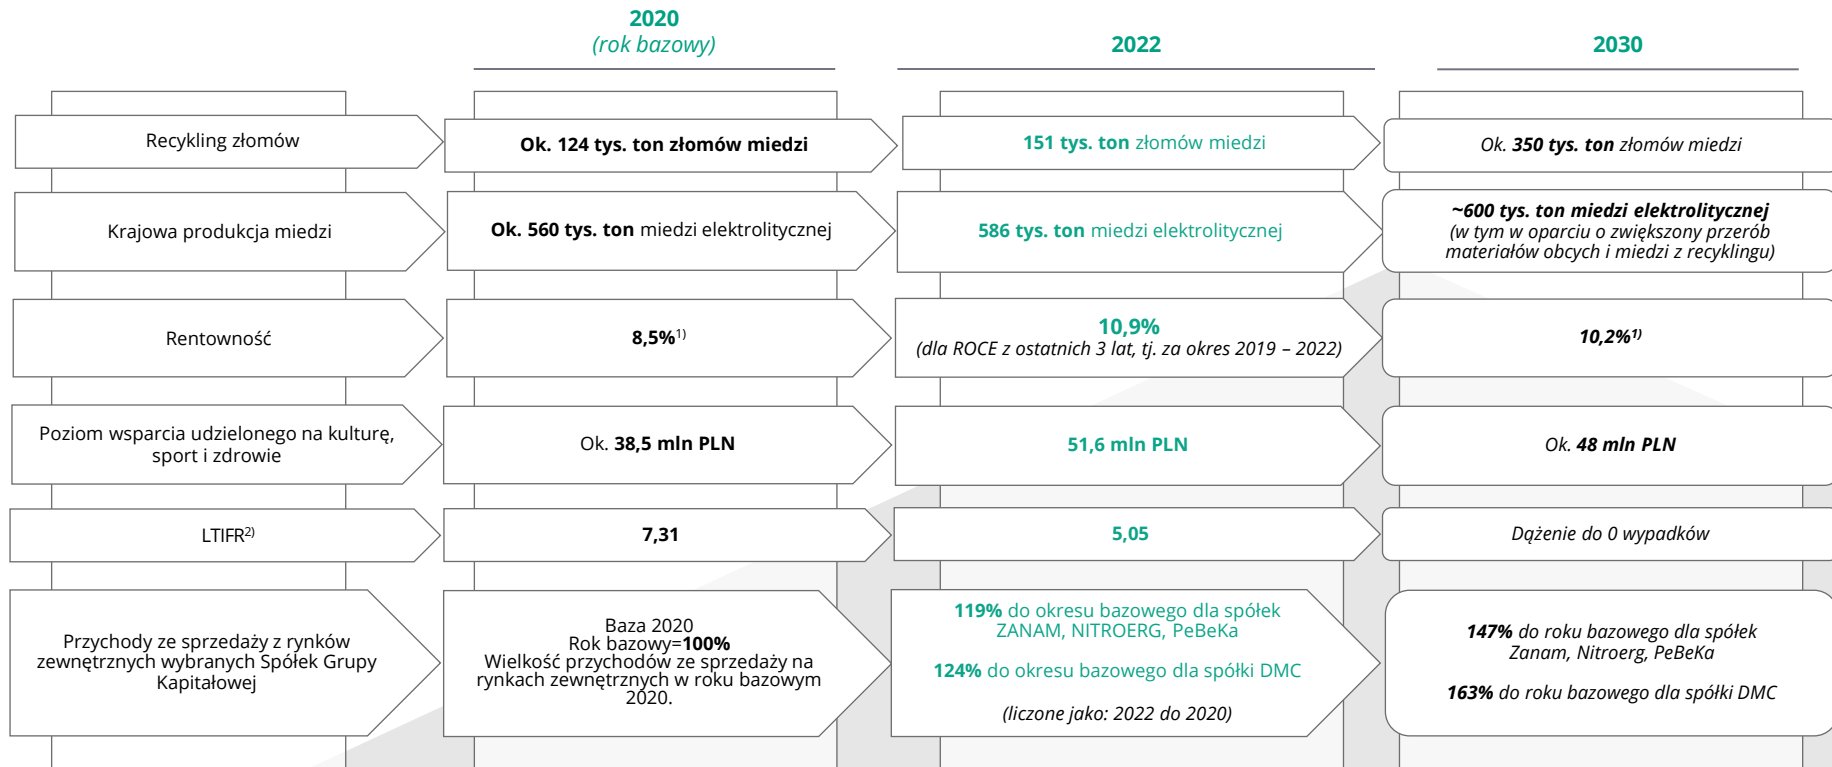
| | 2020 (rok bazowy) | 2022 | 2030 |
|---|---|---|---|
| Recykling złomów | Ok. 124 tys. ton złomów miedzi | 151 tys. ton złomów miedzi | Ok. 350 tys. ton złomów miedzi |
| Krajowa produkcja miedzi | Ok. 560 tys. ton miedzi elektrolitycznej | 586 tys. ton miedzi elektrolitycznej | ~600 tys. ton miedzi elektrolitycznej (w tym w oparciu o zwiększony przerób materiałów obcych i miedzi z recyklingu) |
| Rentowność | 8,5%$^{1)}$ | 10,9% (dla ROCE z ostatnich 3 lat, tj. za okres 2019 – 2022) | 10,2%$^{1)}$ |
| Poziom wsparcia udzielonego na kulturę, sport i zdrowie | Ok. 38,5 mln PLN | 51,6 mln PLN | Ok. 48 mln PLN |
| LTIFR$^{2)}$ | 7,31 | 5,05 | Dążenie do 0 wypadków |
| Przychody ze sprzedaży z rynków zewnętrznych wybranych Spółek Grupy Kapitałowej | Baza 2020 Rok bazowy=100% Wielkość przychodów ze sprzedaży na rynkach zewnętrznych w roku bazowym 2020. | 119% do okresu bazowego dla spółek ZANAM, NITROERG, PeBeKa<br><br>124% do okresu bazowego dla spółki DMC<br><br>(liczone jako: 2022 do 2020) | 147% do roku bazowego dla spółek Zanam, Nitroerg, PeBeKa<br><br>163% do roku bazowego dla spółki DMC |